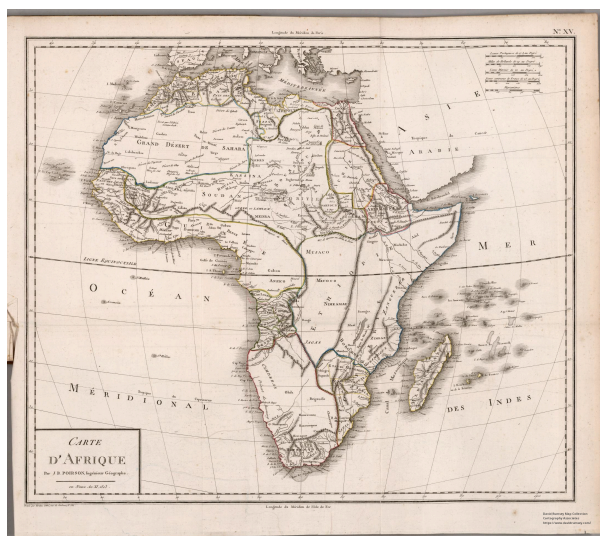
Longitude du Méridien de Paris

N°. XV.

MÉDITERRANÉE

GRAND DÉSERT DE SARAHA

ASIE

ARABIE

NIGRITIE

LIGNE ÉQUINOXIALE

MER

OCÉAN

MÉRIDIONAL

DES INDES

CARTE D'AFRIQUE

Par J. B. POIRSON, Ingénieur Géographe.

Longitude du Méridien de l'Isle de Fer

David Rumsey Map Collection
Cartography Associates
https://www.davidrumsey.com